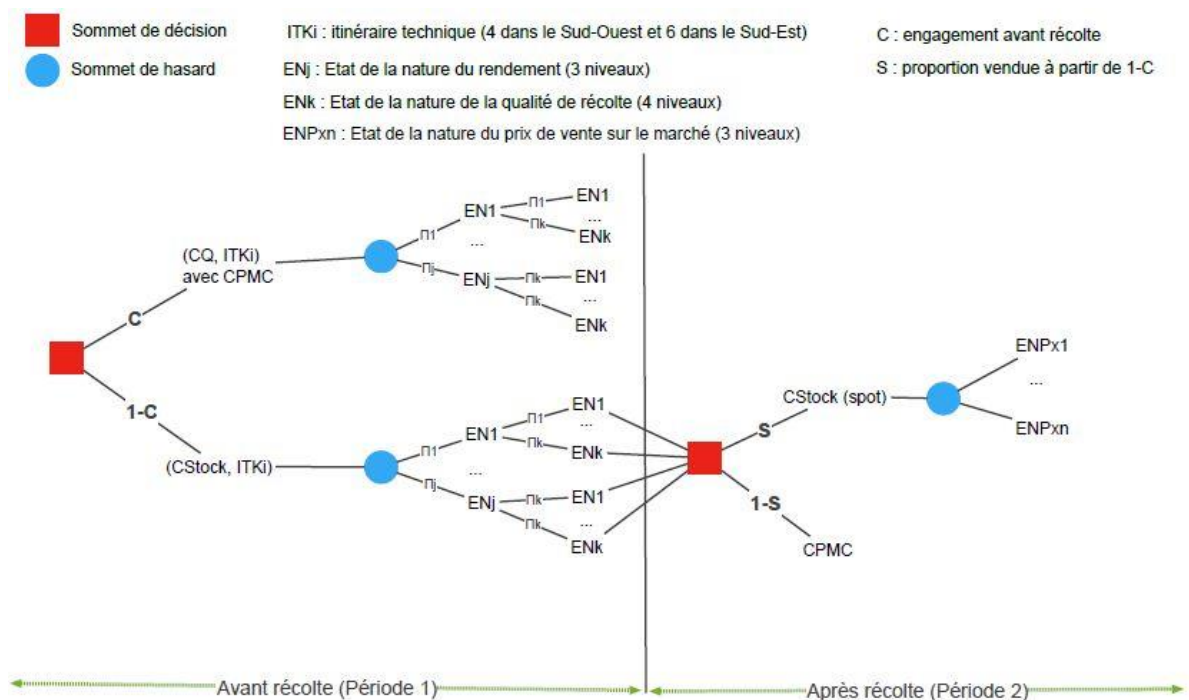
Sommet de décision
Sommet de hasard

ITKi : itinéraire technique (4 dans le Sud-Ouest et 6 dans le Sud-Est)
ENj : Etat de la nature du rendement (3 niveaux)
ENk : Etat de la nature de la qualité de récolte (4 niveaux)
ENPxn : Etat de la nature du prix de vente sur le marché (3 niveaux)

C : engagement avant récolte
S : proportion vendue à partir de 1-C

C
(CQ, ITKi) avec CPMC
Π1
EN1
Π1
EN1
...
Πk
ENk
...
Πj
ENj
Πk
EN1
...
Πk
ENk

1-C
(CStock, ITKi)
Π1
EN1
Π1
EN1
Πk
ENk
...
Πj
ENj
Πk
EN1
...
Πk
ENk

S
CStock (spot)
ENPx1
...
ENPxn
1-S
CPMC

Avant récolte (Période 1)
Après récolte (Période 2)